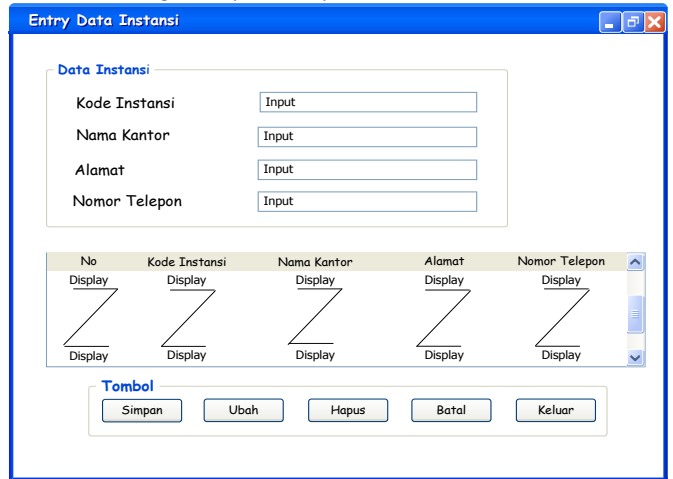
Entry Data Instansi

Data Instansi

Kode Instansi Input

Nama Kantor Input

Alamat Input

Nomor Telepon Input

| No | Kode Instansi | Nama Kantor | Alamat | Nomor Telepon |
|---|---|---|---|---|
| Display | Display | Display | Display | Display |
| Display | Display | Display | Display | Display |

Tombol

Simpan Ubah Hapus Batal Keluar